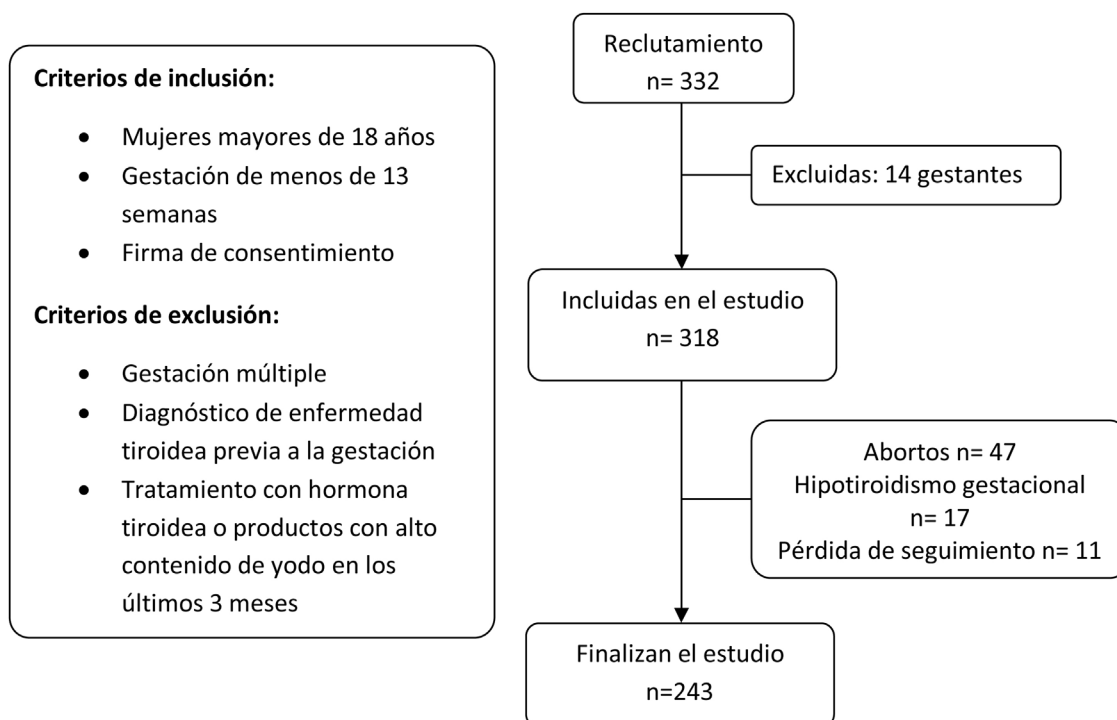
**Criterios de inclusión:**

- Mujeres mayores de 18 años
- Gestación de menos de 13 semanas
- Firma de consentimiento

**Criterios de exclusión:**

- Gestación múltiple
- Diagnóstico de enfermedad tiroidea previa a la gestación
- Tratamiento con hormona tiroidea o productos con alto contenido de yodo en los últimos 3 meses

Reclutamiento
n= 332

Excluidas: 14 gestantes

Incluidas en el estudio
n= 318

Abortos n= 47
Hipotiroidismo gestacional
n= 17
Pérdida de seguimiento n= 11

Finalizan el estudio
n=243